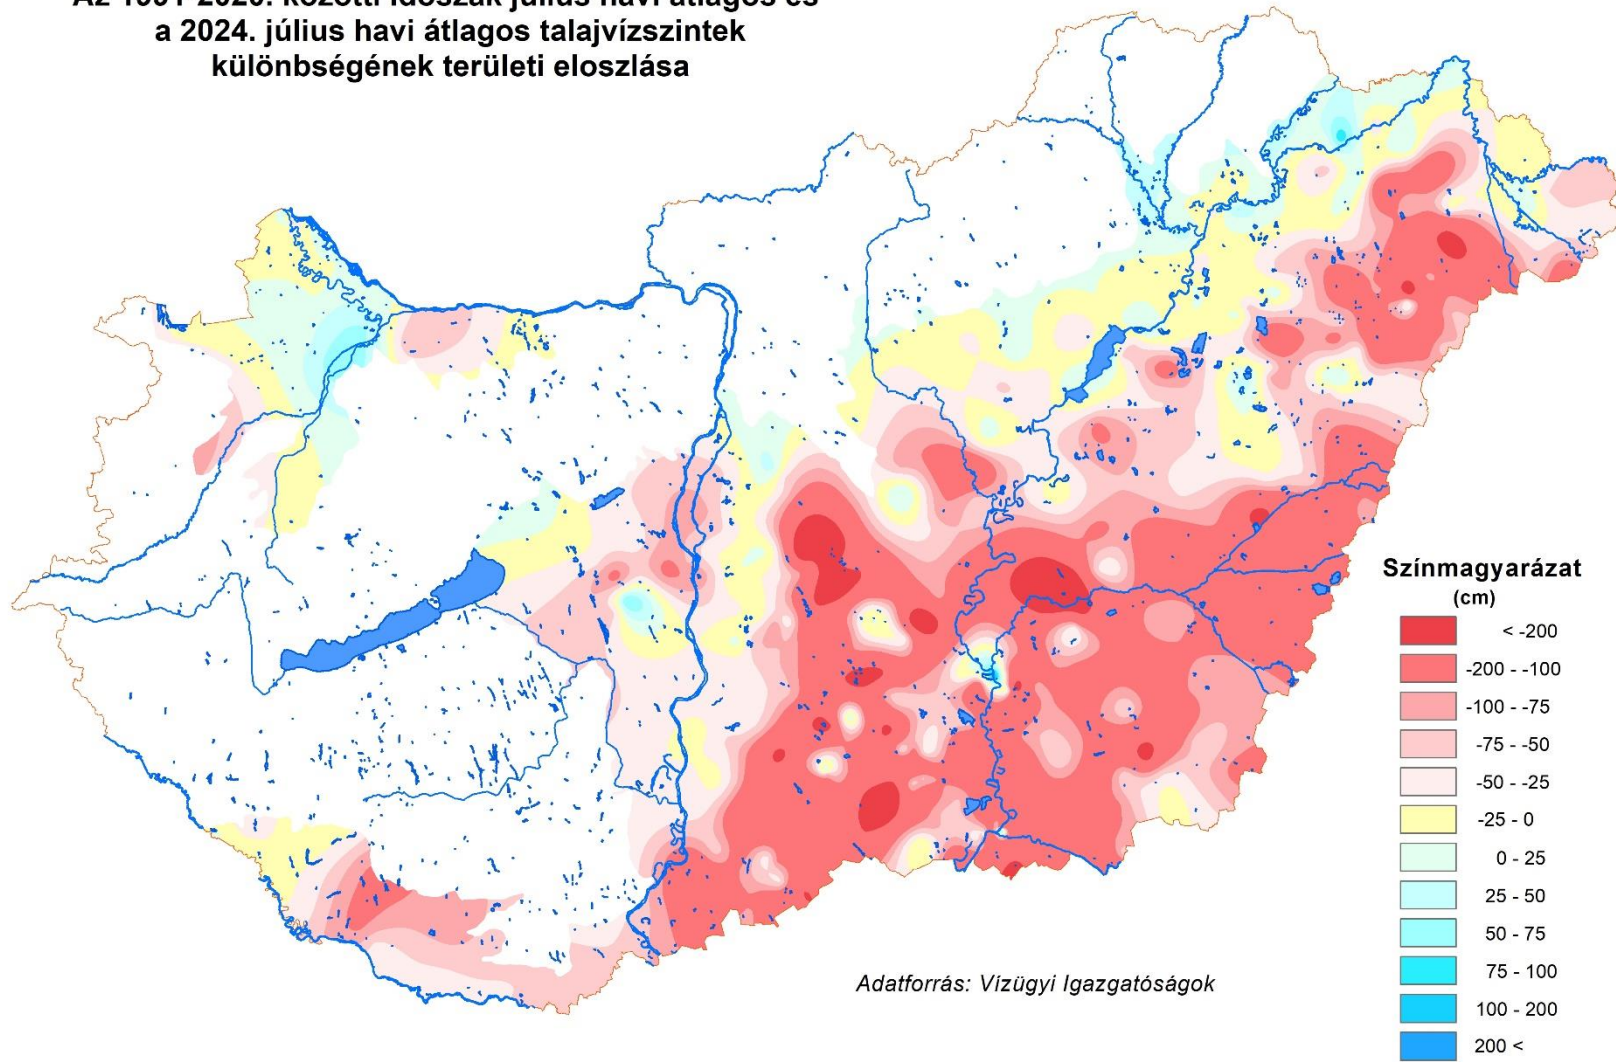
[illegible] között időszak július havi átlagos és
a 2024. július havi átlagos talajvízszintek
különbségének területi eloszlása

Színmagyarázat
(cm)
< -200
-200 - -100
-100 - -75
-75 - -50
-50 - -25
-25 - 0
0 - 25
25 - 50
50 - 75
75 - 100
100 - 200
200 <

Adatforrás: Vízügyi Igazgatóságok